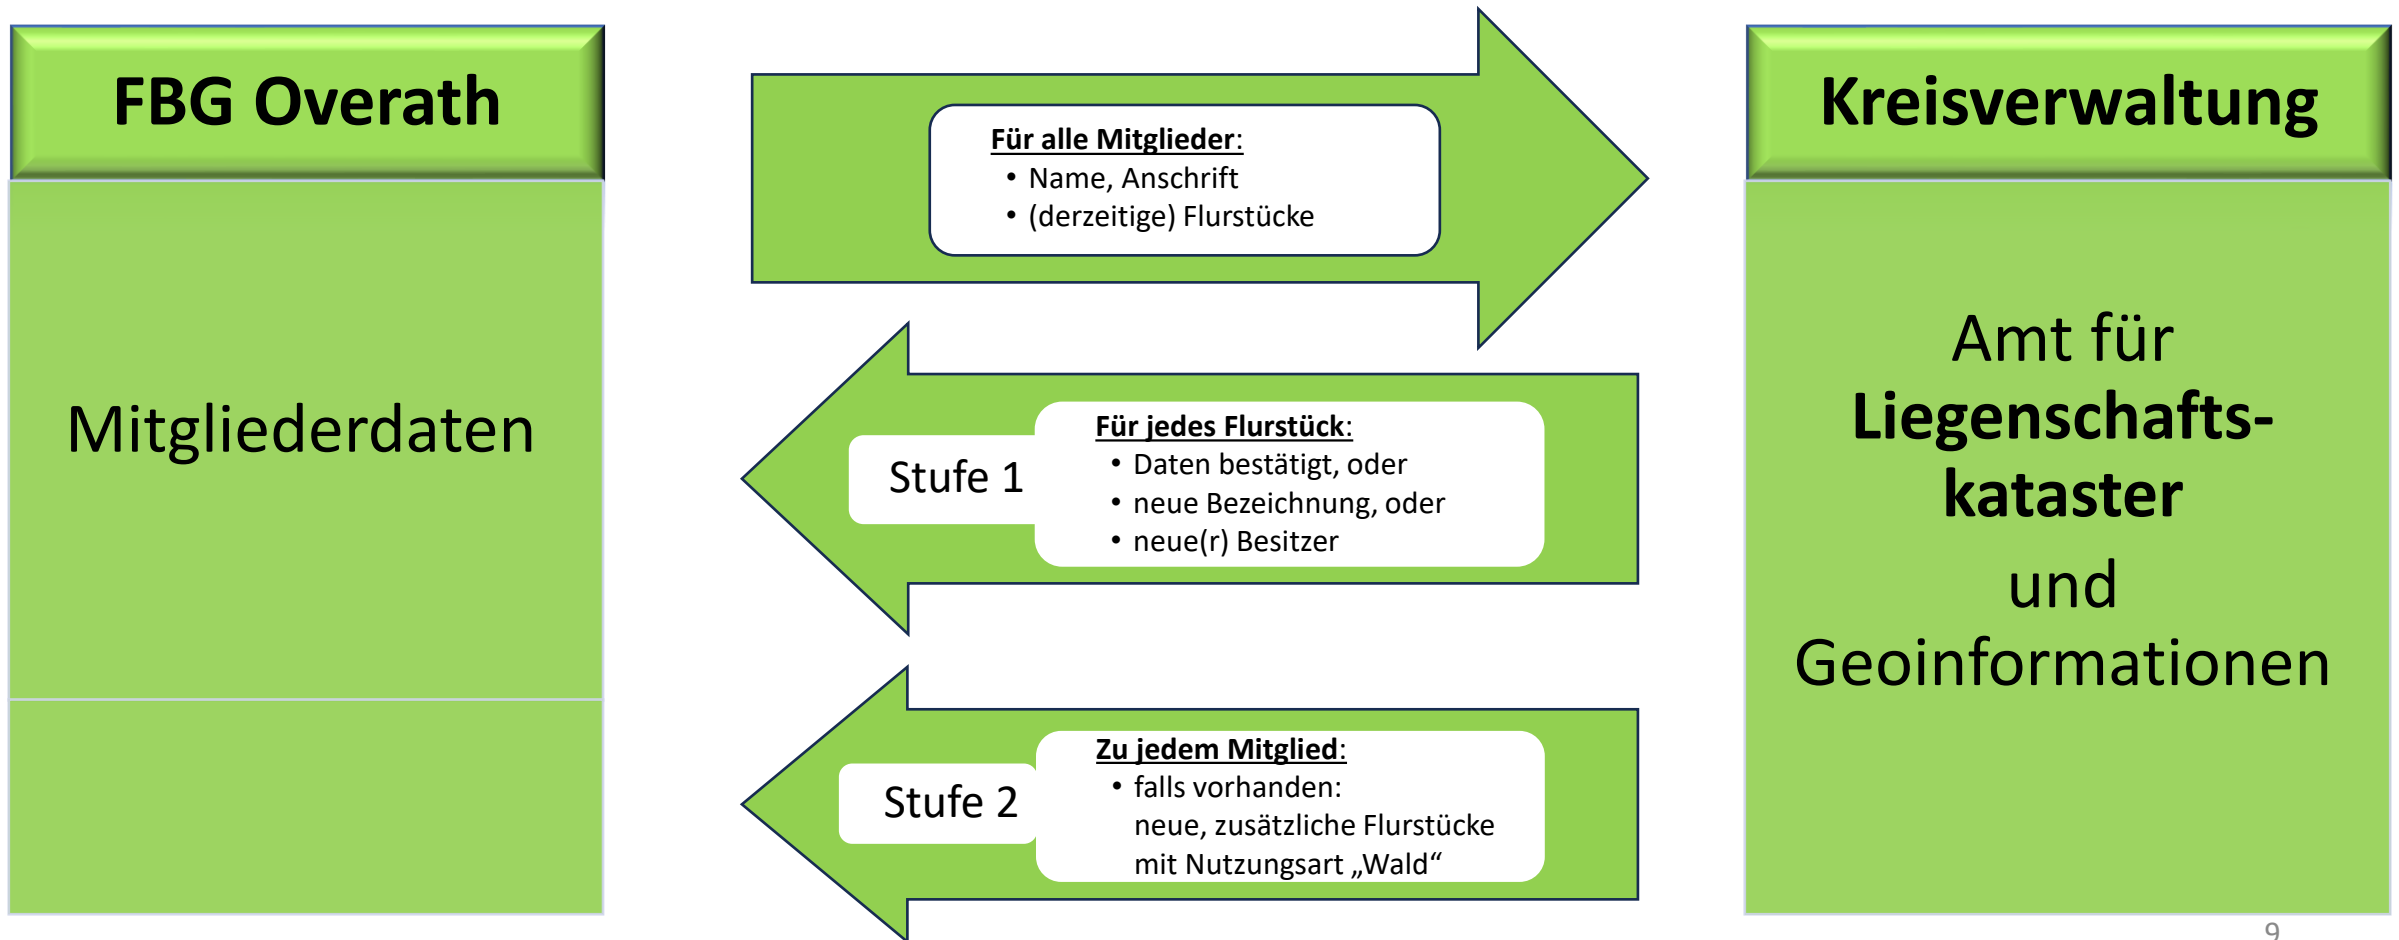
FBG Overath

Mitgliederdaten

Für alle Mitglieder:
• Name, Anschrift
• (derzeitige) Flurstücke

Stufe 1

Für jedes Flurstück:
• Daten bestätigt, oder
• neue Bezeichnung, oder
• neue(r) Besitzer

Stufe 2

Zu jedem Mitglied:
• falls vorhanden: neue, zusätzliche Flurstücke mit Nutzungsart „Wald“

Kreisverwaltung

Amt für Liegenschafts-kataster und Geoinformationen

9